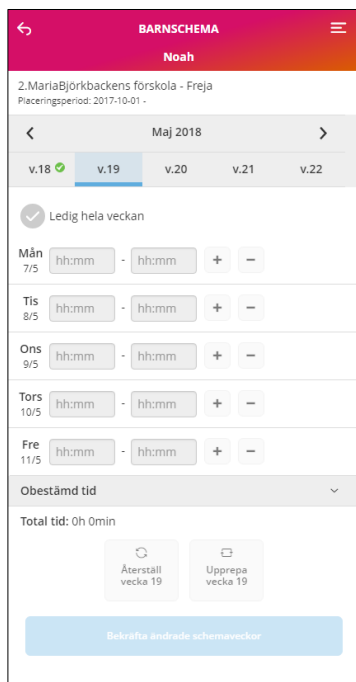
BARNSCHEMA

Noah

2.MariaBjörkbackens förskola - Freja
Placeringsperiod: 2017-10-01 -

Maj 2018

v.18 v.19 v.20 v.21 v.22

Ledig hela veckan

Mån 7/5 hh:mm - hh:mm + −

Tis 8/5 hh:mm - hh:mm + −

Ons 9/5 hh:mm - hh:mm + −

Tors 10/5 hh:mm - hh:mm + −

Fre 11/5 hh:mm - hh:mm + −

Obestämd tid

Total tid: 0h 0min

Återställ vecka 19

Upprepa vecka 19

Bekräfta ändrade schemaveckor